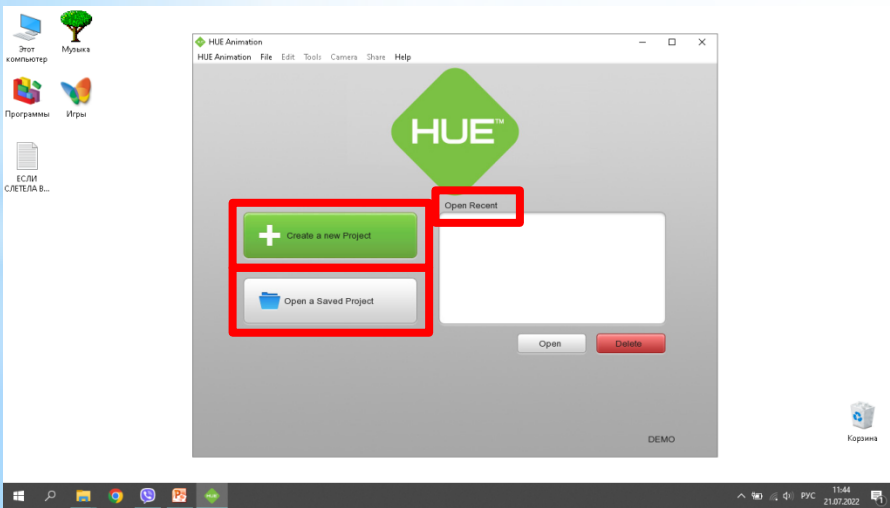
Этот компьютер

Музыка

Программы

Игры

ЕСЛИ СЛЕТЕЛА В...

HUE Animation

HUE Animation File Edit Tools Camera Share Help

HUE™

Create a new Project

Open a Saved Project

Open Recent

Open

Delete

DEMO

Корзина

РУС

11:44
21.07.2022